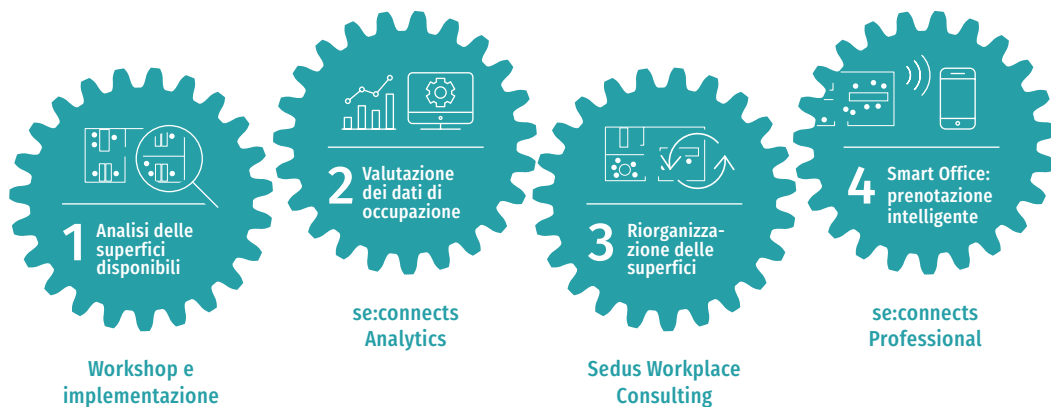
1 Analisi delle superfici disponibili

Workshop e implementazione

2 Valutazione dei dati di occupazione

se:connects Analytics

3 Riorganizzazione delle superfici

Sedus Workplace Consulting

4 Smart Office: prenotazione intelligente

se:connects Professional